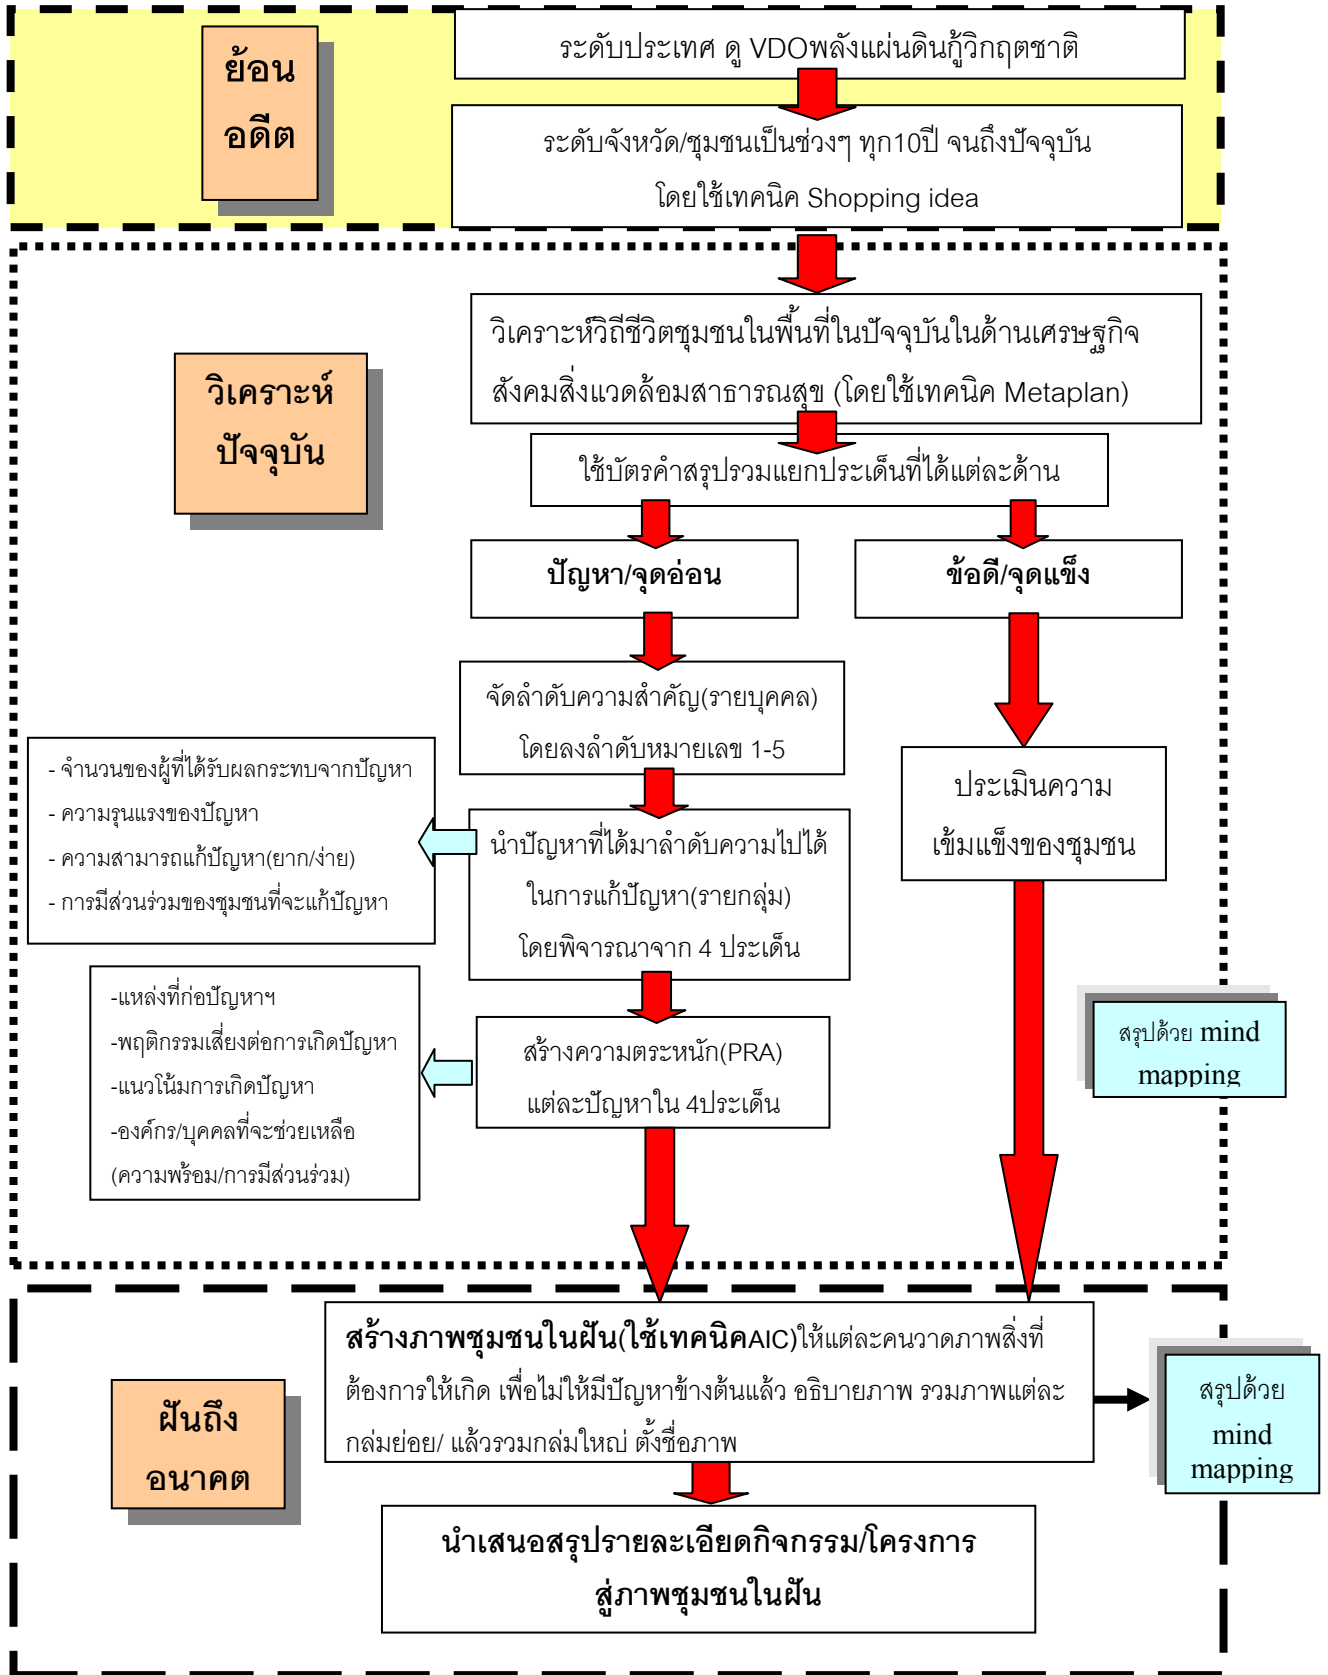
ย้อนอดีต

ระดับประเทศ ดู VDOพลังแผ่นดินกู้วิกฤตชาติ

ระดับจังหวัด/ชุมชนเป็นช่วงๆ ทุก10ปี จนถึงปัจจุบัน โดยใช้เทคนิค Shopping idea

วิเคราะห์ปัจจุบัน

วิเคราะห์วิถีชีวิตชุมชนในพื้นที่ในปัจจุบันในด้านเศรษฐกิจ สังคมสิ่งแวดล้อมสาธารณสุข (โดยใช้เทคนิค Metaplan)

ใช้บัตรคำสรุปรวมแยกประเด็นที่ได้แต่ละด้าน

ปัญหา/จุดอ่อน

ข้อดี/จุดแข็ง

จัดลำดับความสำคัญ(รายบุคคล) โดยลงลำดับหมายเลข 1-5

ประเมินความเข้มแข็งของชุมชน

- จำนวนของผู้ที่ได้รับผลกระทบจากปัญหา
- ความรุนแรงของปัญหา
- ความสามารถแก้ปัญหา(ยาก/ง่าย)
- การมีส่วนร่วมของชุมชนที่จะแก้ปัญหา

นำปัญหาที่ได้มาลำดับความไปได้ในการแก้ปัญหา(รายกลุ่ม) โดยพิจารณาจาก 4 ประเด็น

-แหล่งที่ก่อปัญหาฯ
-พฤติกรรมเสี่ยงต่อการเกิดปัญหา
-แนวโน้มการเกิดปัญหา
-องค์กร/บุคคลที่จะช่วยเหลือ (ความพร้อม/การมีส่วนร่วม)

สร้างความตระหนัก(PRA) แต่ละปัญหาใน 4ประเด็น

สรุปด้วย mind mapping

ฝันถึงอนาคต

สร้างภาพชุมชนในฝัน(ใช้เทคนิคAIC)ให้แต่ละคนวาดภาพสิ่งที่ต้องการให้เกิด เพื่อไม่ให้มีปัญหาข้างต้นแล้ว อธิบายภาพ รวมภาพแต่ละกล่มย่อย/ แล้วรวมกล่มใหญ่ ตั้งชื่อภาพ

สรุปด้วย mind mapping

นำเสนอสรุปรายละเอียดกิจกรรม/โครงการสู่ภาพชุมชนในฝัน